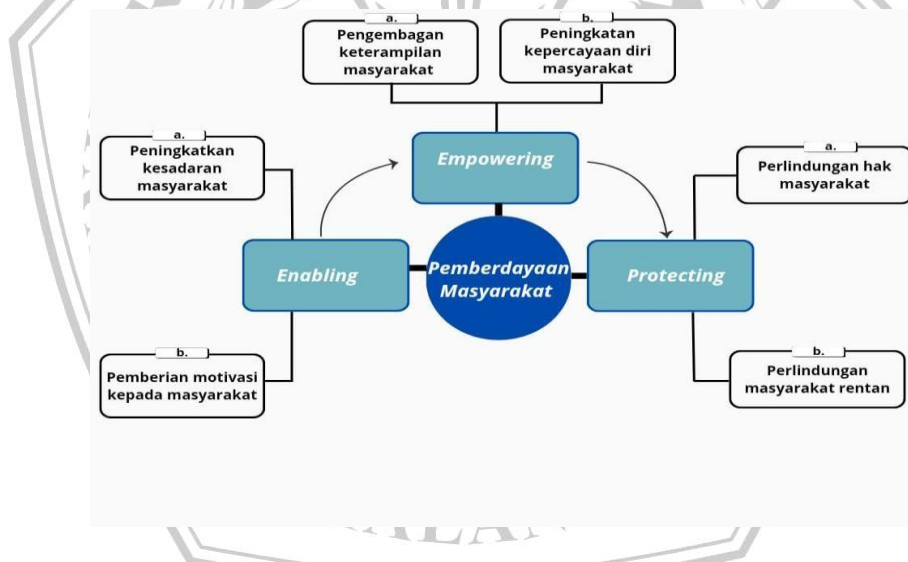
a.
Pengembangan keterampilan masyarakat

b.
Peningkatan kepercayaan diri masyarakat

a.
Peningkatkan kesadaran masyarakat

Empowering

a.
Perlindungan hak masyarakat

Enabling

Pemberdayaan Masyarakat

Protecting

b.
Pemberian motivasi kepada masyarakat

b.
Perlindungan masyarakat rentan

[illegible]LAN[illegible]